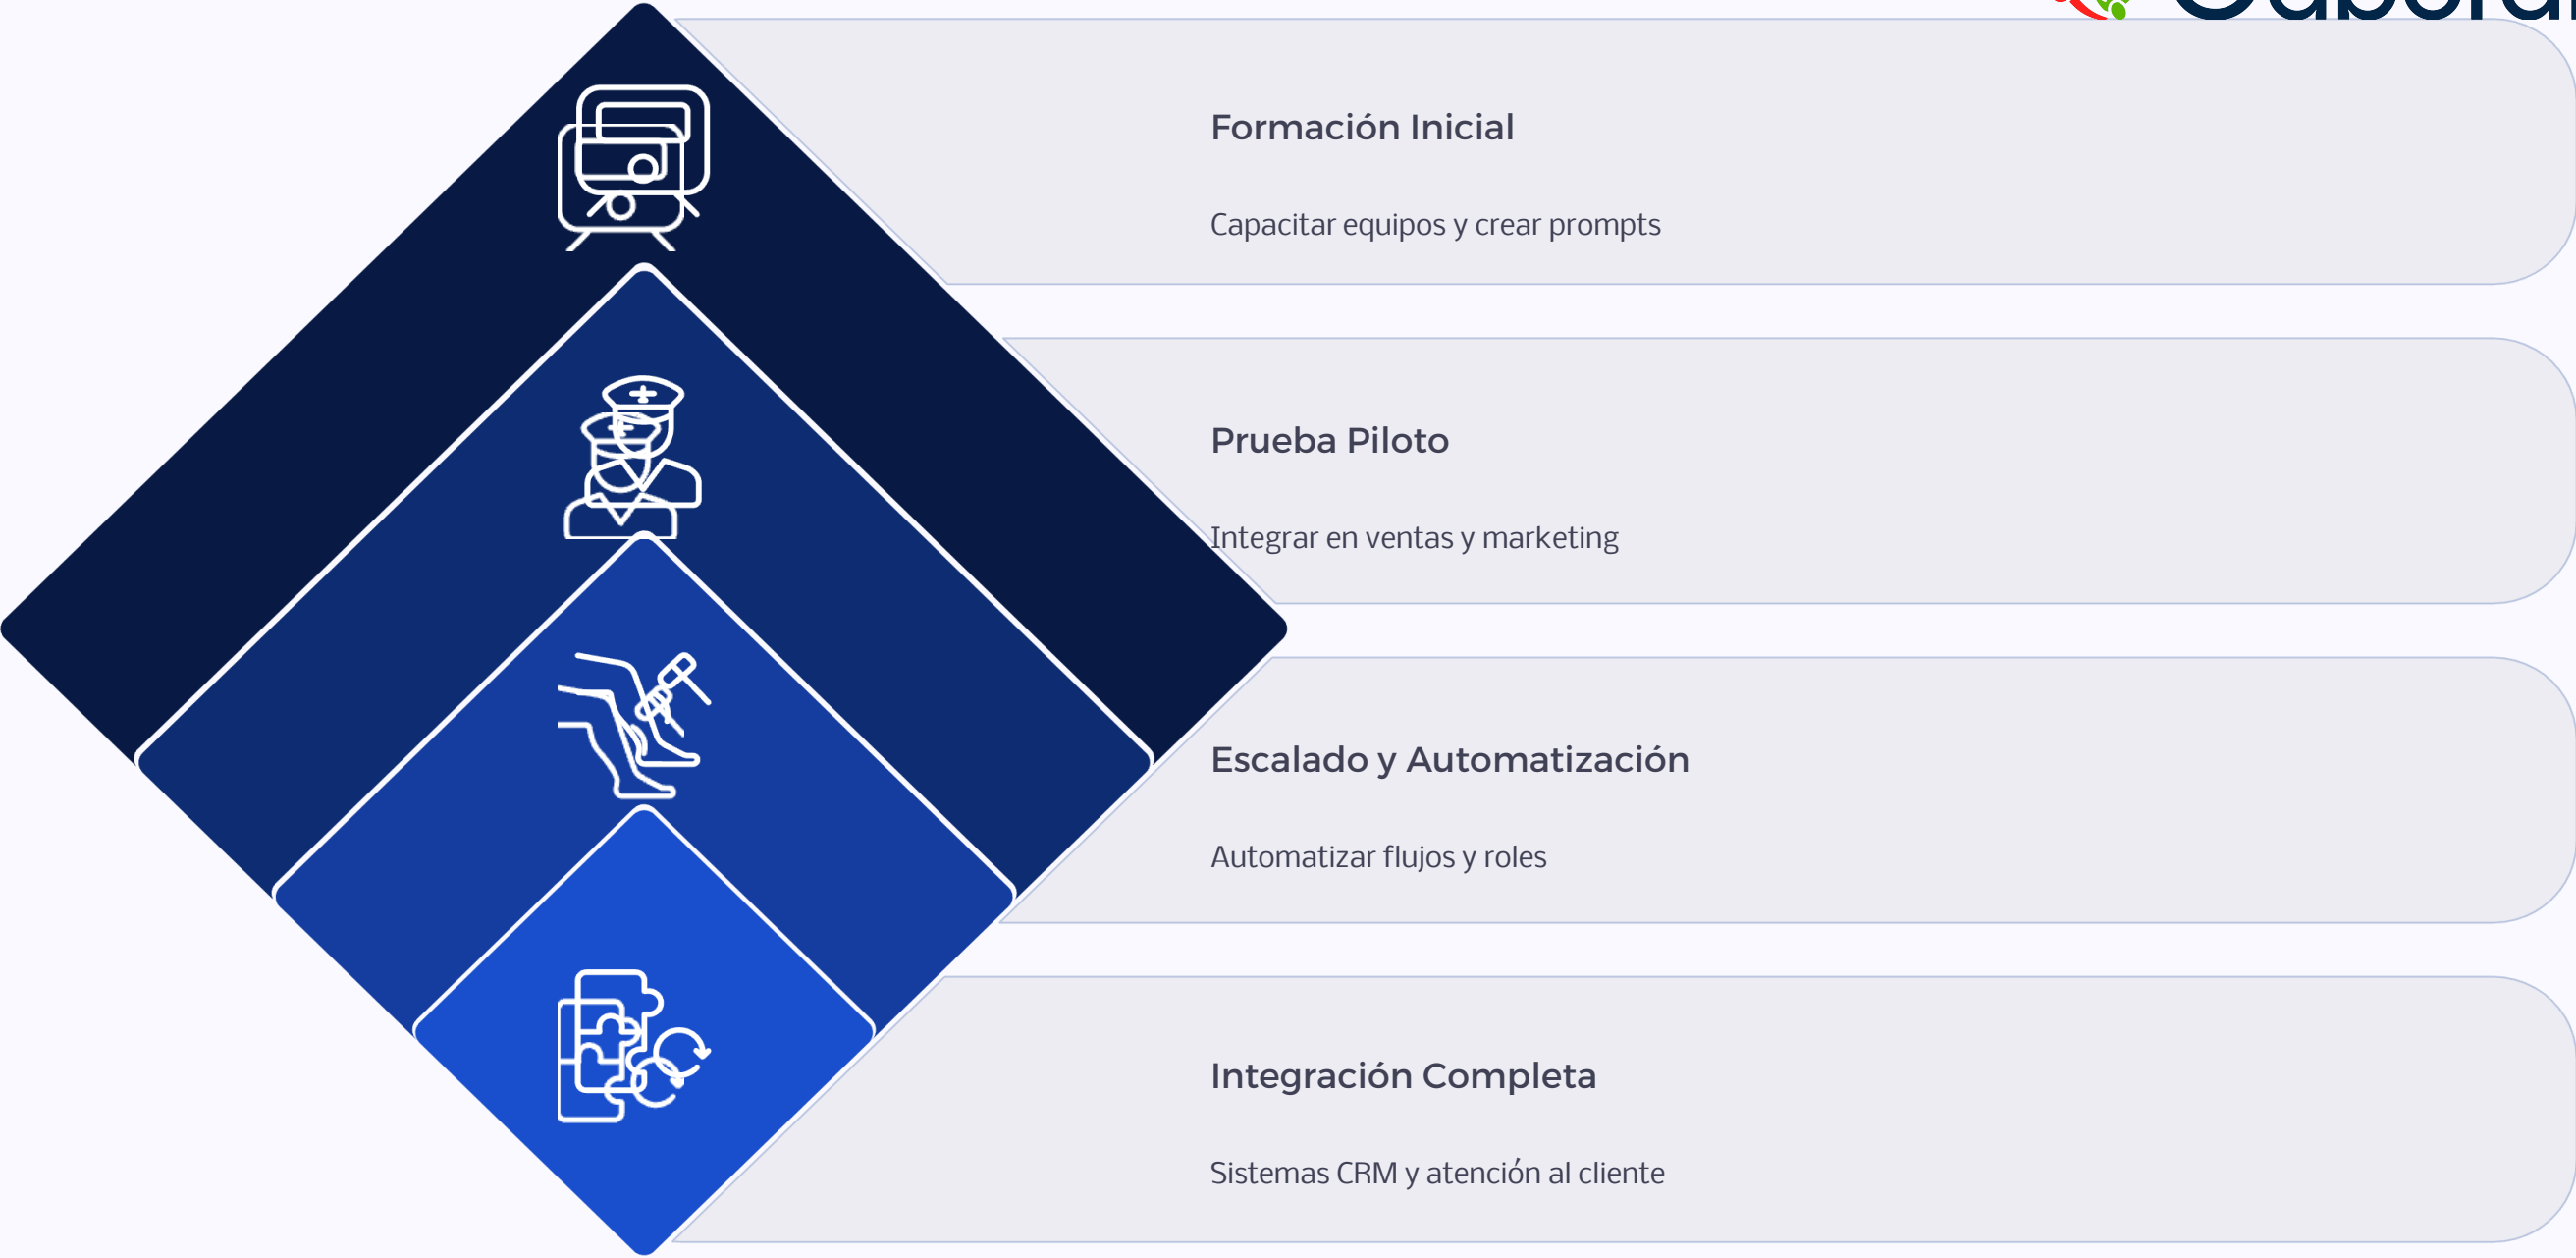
Formación Inicial

Capacitar equipos y crear prompts

Prueba Piloto

Integrar en ventas y marketing

Escalado y Automatización

Automatizar flujos y roles

Integración Completa

Sistemas CRM y atención al cliente